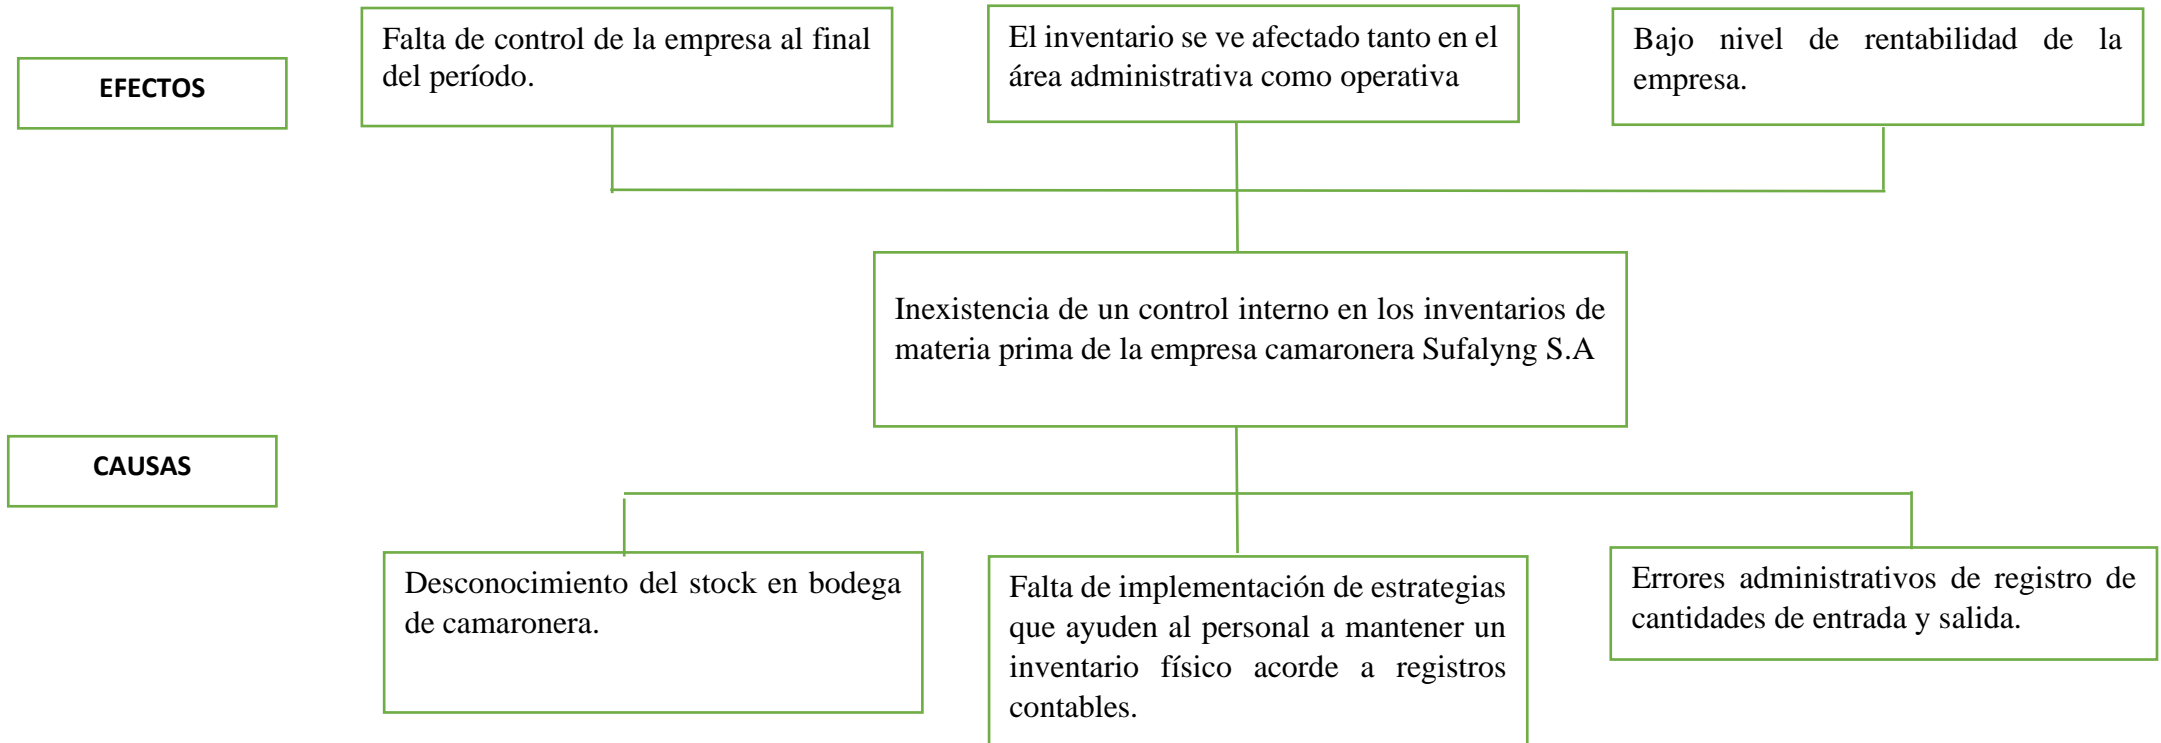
EFECTOS

Falta de control de la empresa al final del período.

El inventario se ve afectado tanto en el área administrativa como operativa

Bajo nivel de rentabilidad de la empresa.

Inexistencia de un control interno en los inventarios de materia prima de la empresa camaronera Sufalyng S.A

CAUSAS

Desconocimiento del stock en bodega de camaronera.

Falta de implementación de estrategias que ayuden al personal a mantener un inventario físico acorde a registros contables.

Errores administrativos de registro de cantidades de entrada y salida.